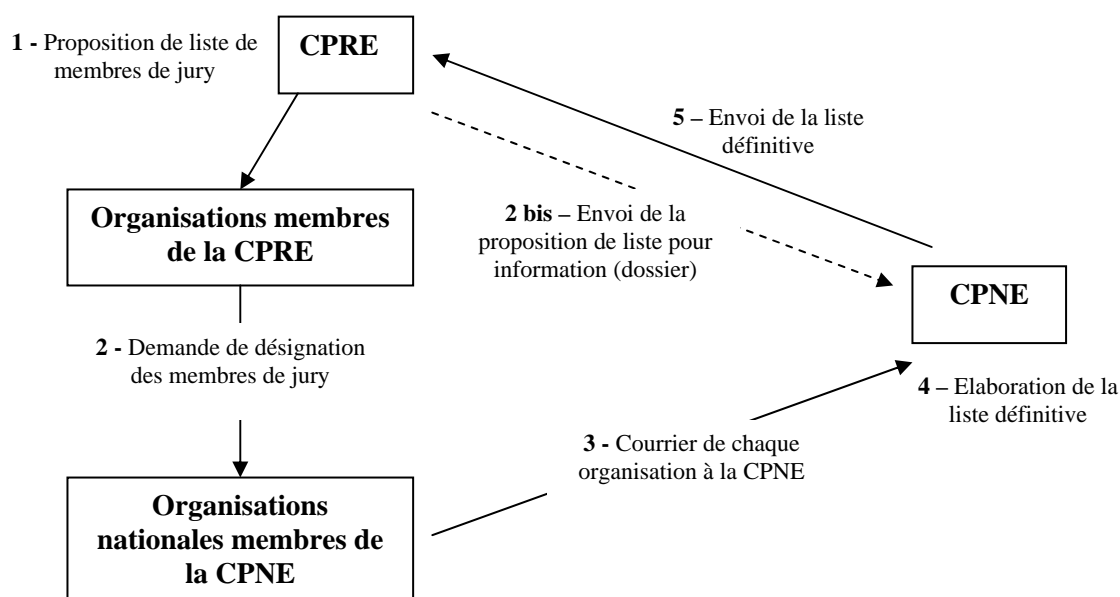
1 - Proposition de liste de membres de jury

CPRE

5 – Envoi de la liste définitive

Organisations membres de la CPRE

2 bis – Envoi de la proposition de liste pour information (dossier)

CPNE

2 - Demande de désignation des membres de jury

4 – Elaboration de la liste définitive

3 - Courrier de chaque organisation à la CPNE

Organisations nationales membres de la CPNE